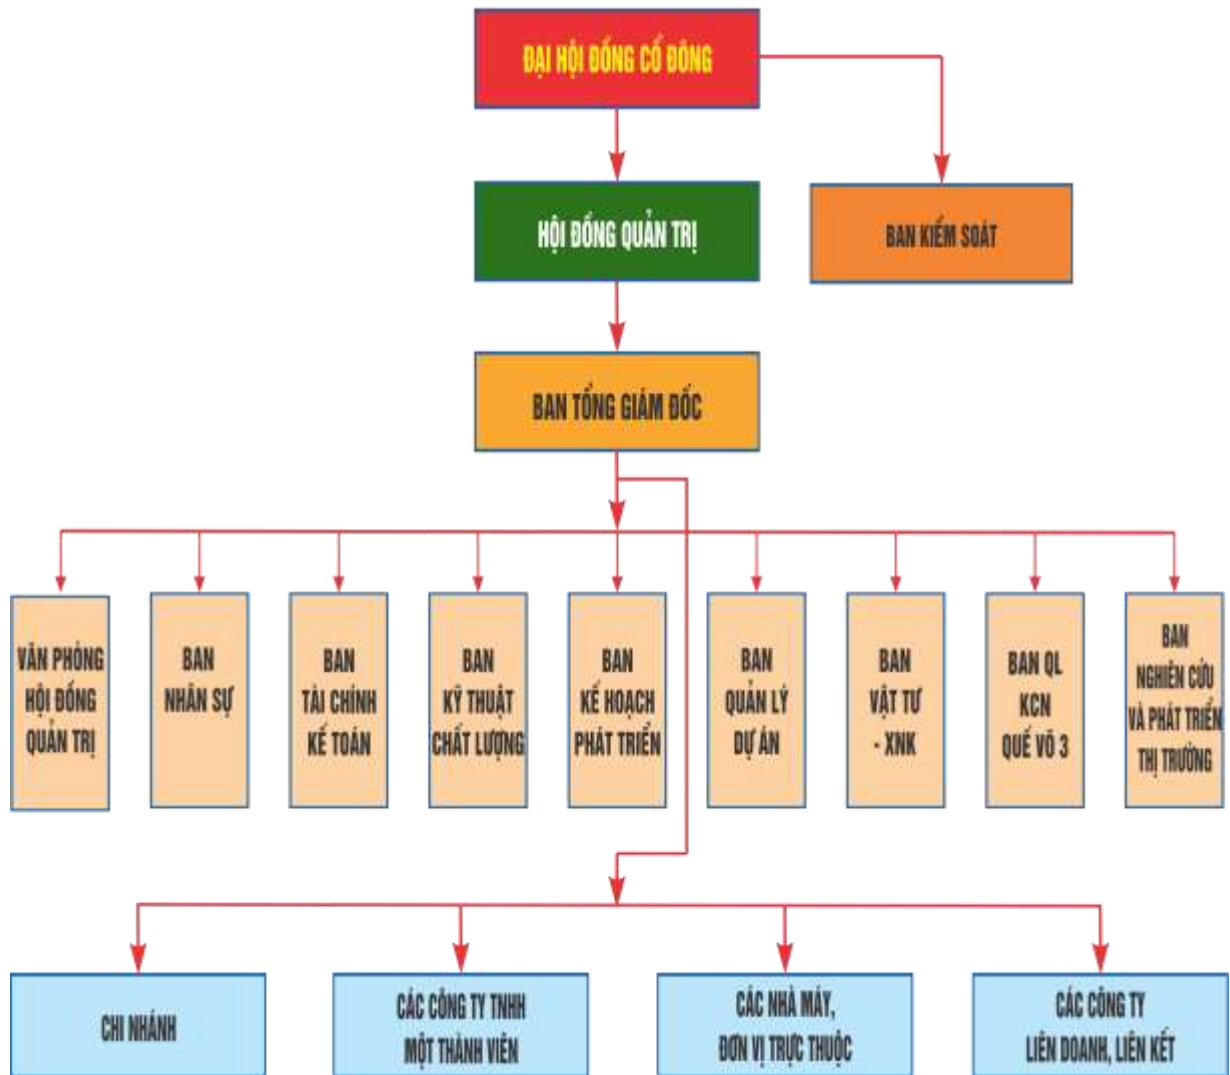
ĐẠI HỘI ĐỒNG CỔ ĐÔNG

HỘI ĐỒNG QUẢN TRỊ

BAN KIỂM SOÁT

BAN TỔNG GIÁM ĐỐC

VĂN PHÒNG HỘI ĐỒNG QUẢN TRỊ

BAN NHÂN SỰ

BAN TÀI CHÍNH KẾ TOÁN

BAN KỸ THUẬT CHẤT LƯỢNG

BAN KẾ HOẠCH PHÁT TRIỂN

BAN QUẢN LÝ DỰ ÁN

BAN VẬT TƯ - XNK

BAN QL KCN QUẾ VÕ 3

BAN NGHIÊN CỨU VÀ PHÁT TRIỂN THỊ TRƯỜNG

CHI NHÁNH

CÁC CÔNG TY TNHH MỘT THÀNH VIÊN

CÁC NHÀ MÁY, ĐƠN VỊ TRỰC THUỘC

CÁC CÔNG TY LIÊN DOANH, LIÊN KẾT